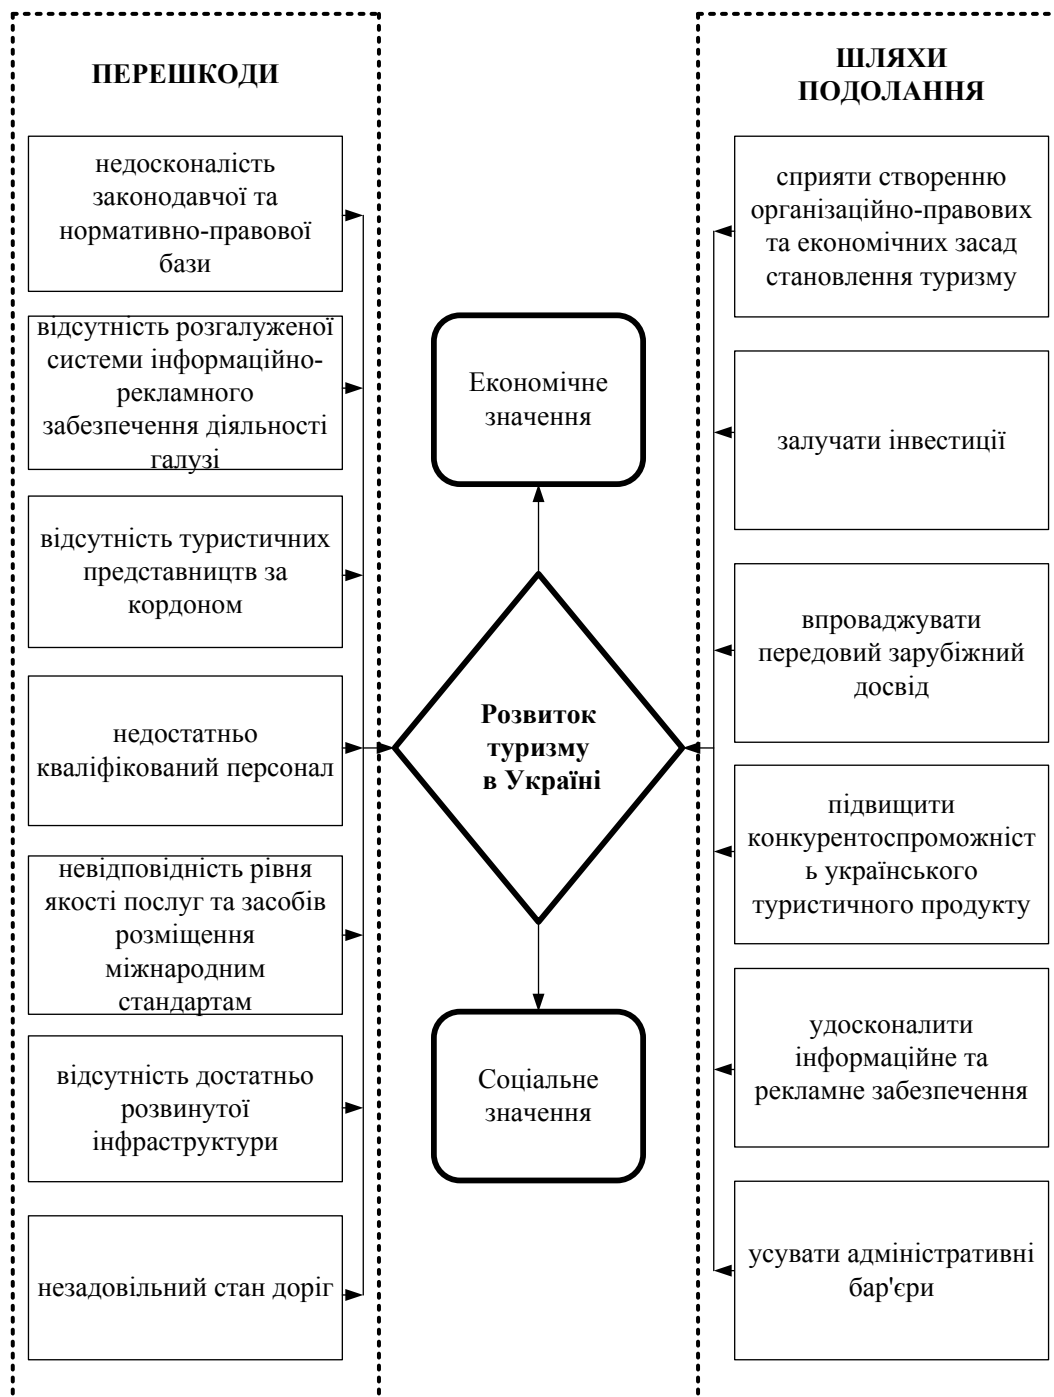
ПЕРЕШКОДИ

недосконаліcть законодавчої та нормативно-правової бази

відсутність розгалуженої системи інформаційно-рекламного забезпечення діяльності галузі

відсутність туристичних представництв за кордоном

недостатньо кваліфікований персонал

невідповідність рівня якості послуг та засобів розміщення міжнародним стандартам

відсутність достатньо розвинутої інфраструктури

незадовільний стан доріг

Економічне значення

Розвиток туризму в Україні

Соціальне значення

ШЛЯХИ ПОДОЛАННЯ

сприяти створенню організаційно-правових та економічних засад становлення туризму

залучати інвестиції

впроваджувати передовий зарубіжний досвід

підвищити конкурентоспроможність українського туристичного продукту

удосконалити інформаційне та рекламне забезпечення

усувати адміністративні бар'єри